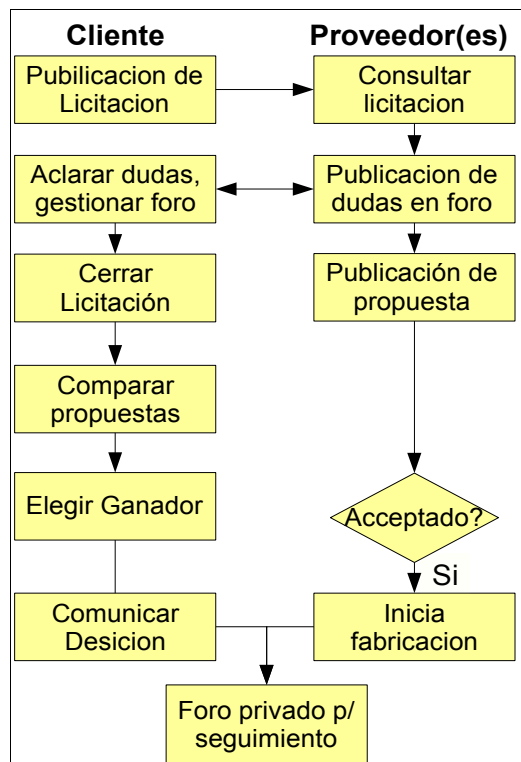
Cliente

Proveedor(es)

Pubilicacion de Licitacion

Consultar licitacion

Aclarar dudas, gestionar foro

Publicacion de dudas en foro

Cerrar Licitación

Publicación de propuesta

Comparar propuestas

Elegir Ganador

Acceptado?

Si

Comunicar Desicion

Inicia fabricacion

Foro privado p/ seguimiento